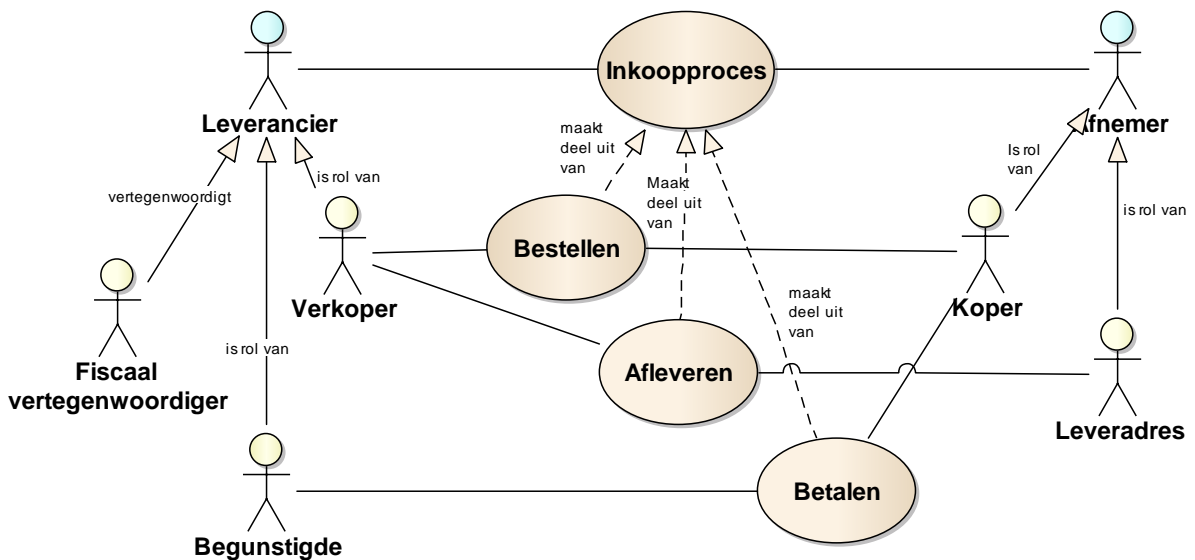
Inkoopproces

Leverancier

Afnemer

maakt deel uit van

Maakt deel uit van

Is rol van

vertegenwoordigt

is rol van

is rol van

Bestellen

Verkoper

maakt deel uit van

Koper

is rol van

Fiscaal vertegenwoordiger

Afleveren

Leveradres

Begunstigde

Betalen